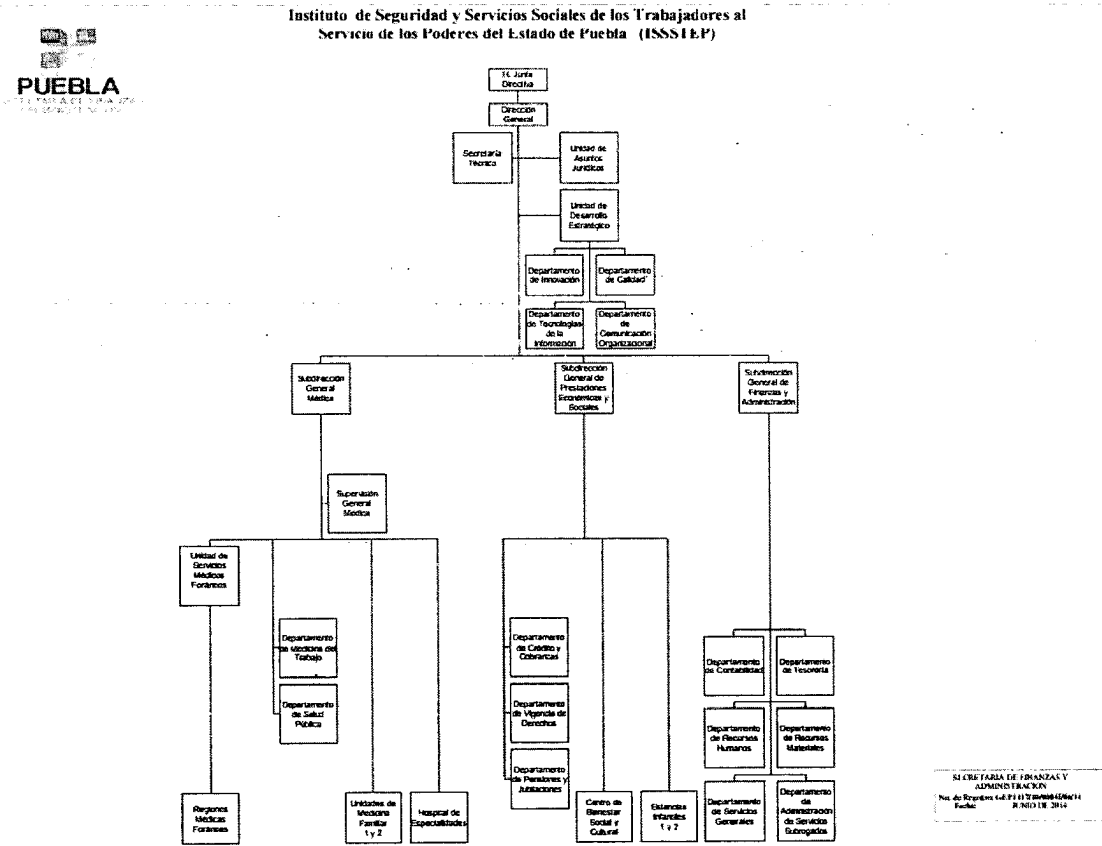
Instituto de Seguridad y Servicios Sociales de los Trabajadores al Servicio de los Poderes del Estado de Puebla (ISSSTEP)

PUEBLA

H. Junta Directiva

Dirección General

Secretaría Técnica

Unidad de Asuntos Jurídicos

Unidad de Desarrollo Estratégico

Departamento de Innovación

Departamento de Calidad

Departamento de Tecnologías de la Información

Departamento de Comunicación Organizacional

Subdirección General Médica

Subdirección General de Prestaciones Económicas y Sociales

Subdirección General de Finanzas y Administración

Supervisión General Médica

Unidad de Servicios Médicos Foráneos

Departamento de Medicina del Trabajo

Departamento de Salud Pública

Regiones Médicas Foráneas

Unidades de Medicina Familiar 1 y 2

Hospital de Especialidades

Departamento de Crédito y Cobranzas

Departamento de Vigencia de Derechos

Departamento de Pensiones y Jubilaciones

Centro de Bienestar Social y Cultural

Estancias Infantiles 1 y 2

Departamento de Contabilidad

Departamento de Tesorería

Departamento de Recursos Humanos

Departamento de Recursos Materiales

Departamento de Servicios Generales

Departamento de Administración de Servicios Subrogados

SECRETARÍA DE FINANZAS Y ADMINISTRACIÓN
No. de Registro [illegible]
Fecha: JUNIO DE 2014